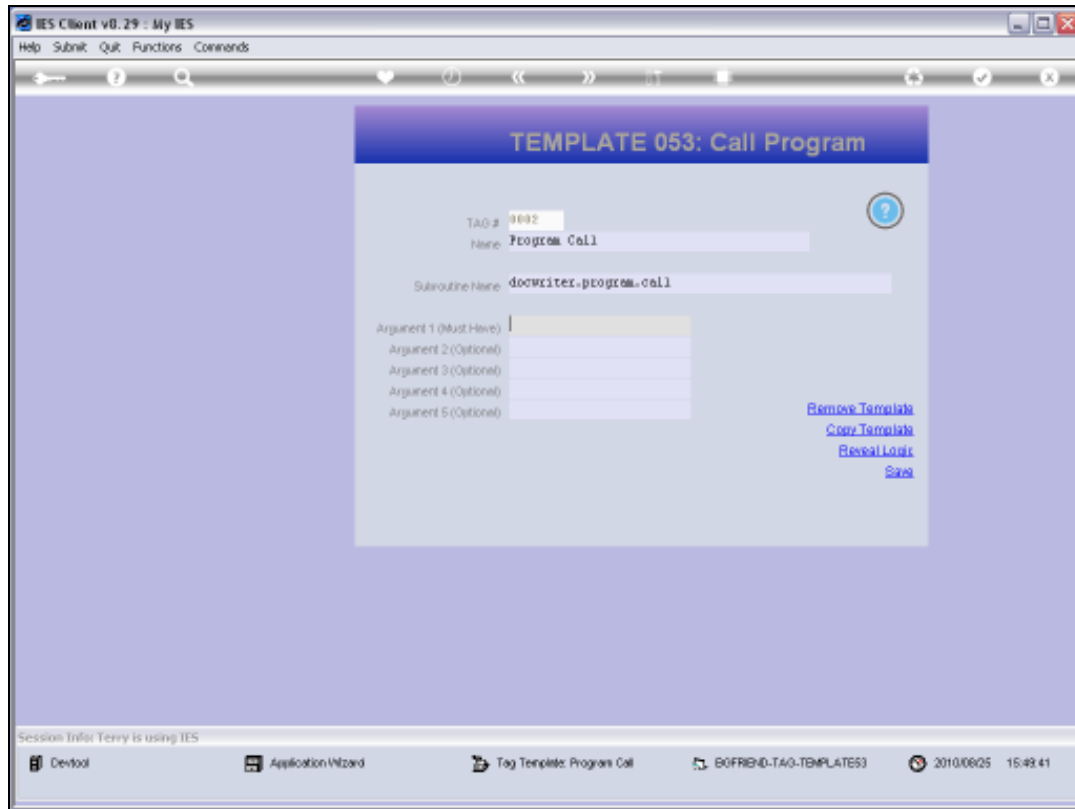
IES Client v8.29 : My IES

Help Submit Quit Functions Commands

TEMPLATE 053: Call Program

TAG # 0002
Name Program Call

Subroutine Name docwriter.program.call

Argument 1 (Must Have)
Argument 2 (Optional)
Argument 3 (Optional)
Argument 4 (Optional)
Argument 5 (Optional)

Remove Template
Copy Template
Reveal Logic
Save

Session Info: Terry is using IES

Devtool
Application Wizard
Tag Template: Program Call
BOFRIEND-TAG-TEMPLATE53
2010/08/25 15:49:41